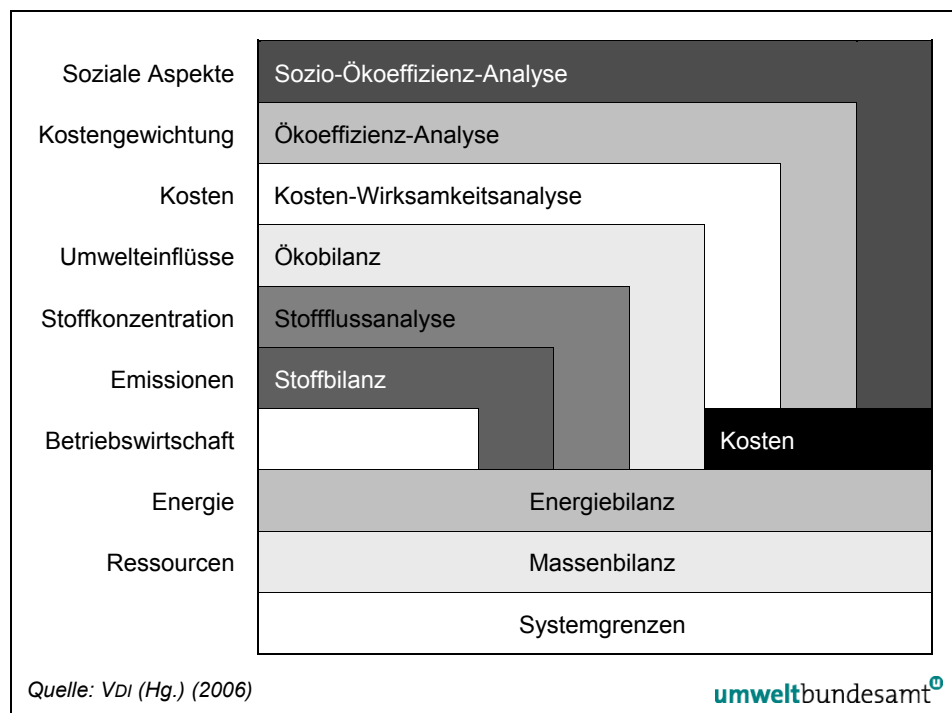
Soziale Aspekte
Sozio-Ökoeffizienz-Analyse

Kostengewichtung
Ökoeffizienz-Analyse

Kosten
Kosten-Wirksamkeitsanalyse

Umwelteinflüsse
Ökobilanz

Stoffkonzentration
Stoffflussanalyse

Emissionen
Stoffbilanz

Betriebswirtschaft
Kosten

Energie
Energiebilanz

Ressourcen
Massenbilanz

Systemgrenzen

Quelle: VDI (Hg.) (2006)

umweltbundesamt